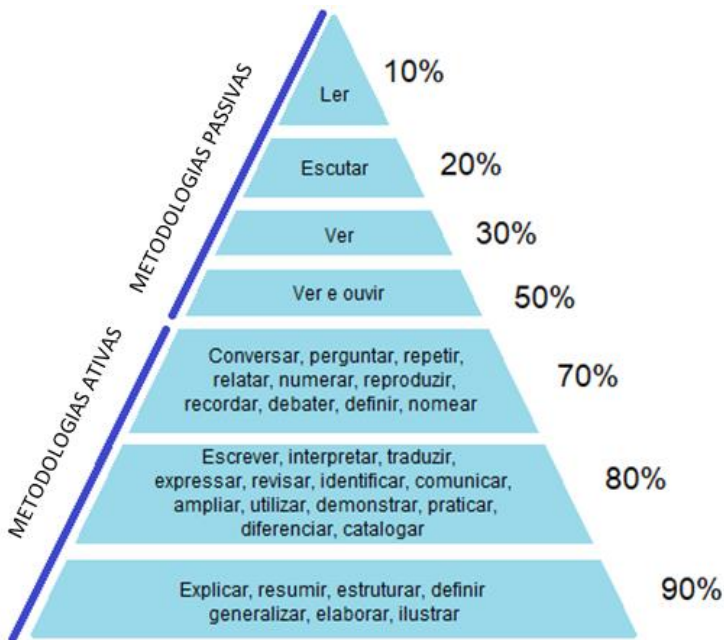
METODOLOGIAS PASSIVAS

Ler 10%

Escutar 20%

Ver 30%

Ver e ouvir 50%

METODOLOGIAS ATIVAS

Conversar, perguntar, repetir, relatar, numerar, reproduzir, recordar, debater, definir, nomear 70%

Escrever, interpretar, traduzir, expressar, revisar, identificar, comunicar, ampliar, utilizar, demonstrar, praticar, diferenciar, catalogar 80%

Explicar, resumir, estruturar, definir generalizar, elaborar, ilustrar 90%